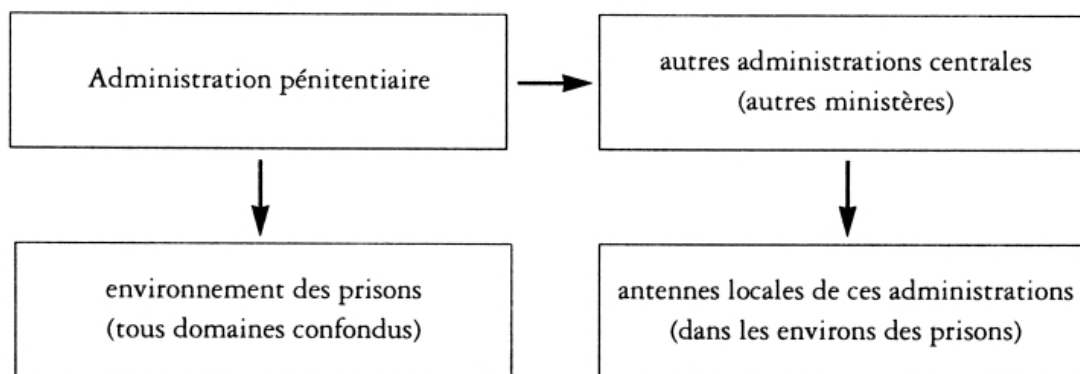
Administration pénitentiaire

autres administrations centrales (autres ministères)

environnement des prisons (tous domaines confondus)

antennes locales de ces administrations (dans les environs des prisons)